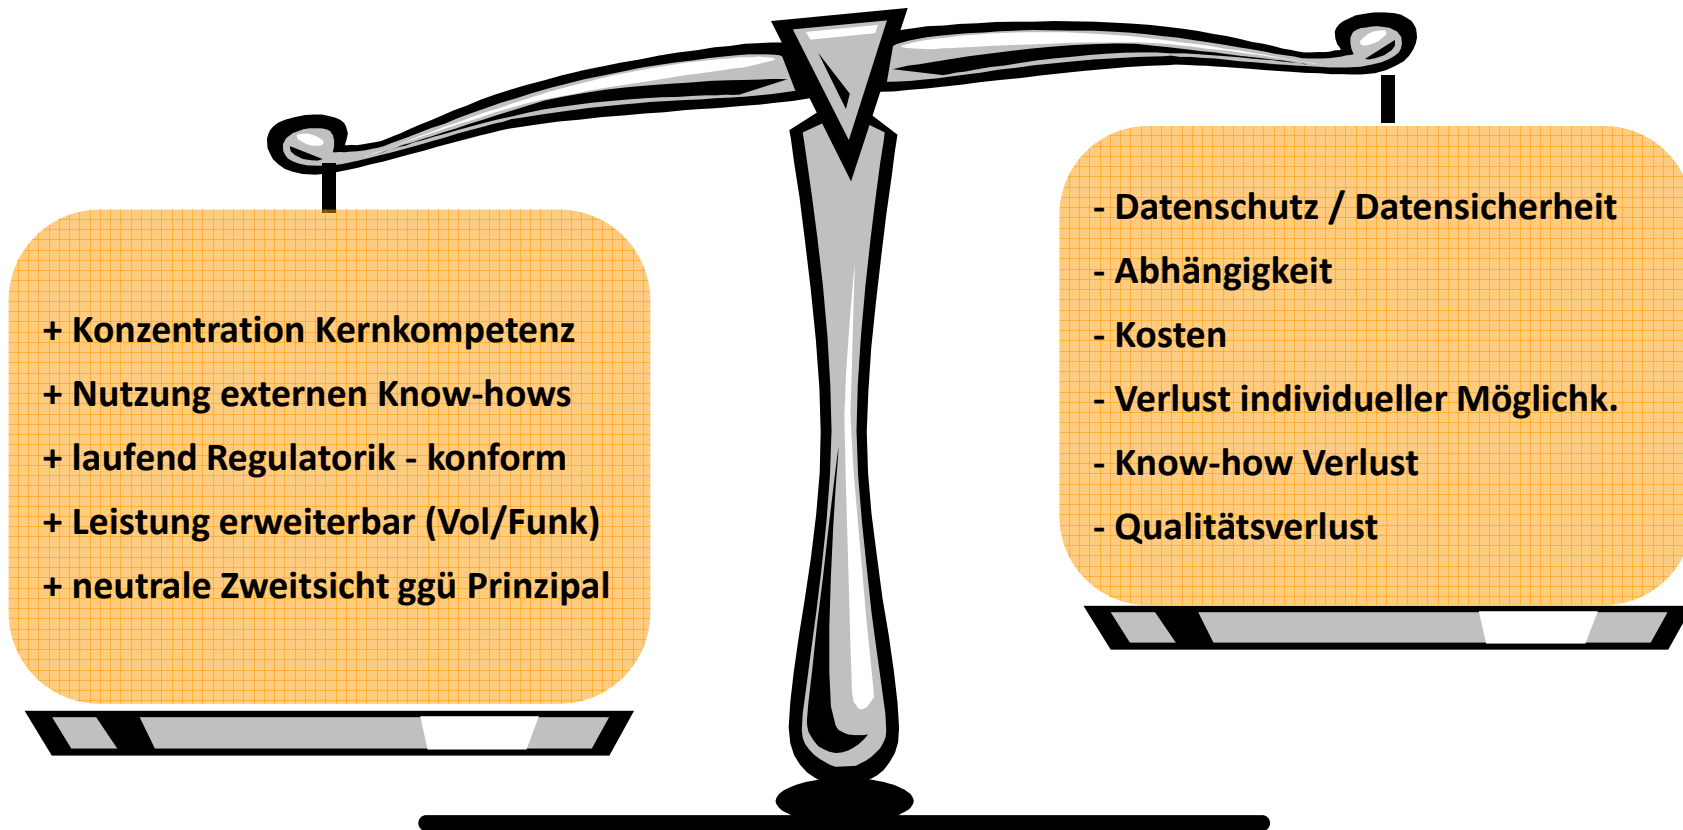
+ Konzentration Kernkompetenz

+ Nutzung externen Know-hows

+ laufend Regulatorik - konform

+ Leistung erweiterbar (Vol/Funk)

+ neutrale Zweitsicht ggü Prinzipal

- Datenschutz / Datensicherheit

- Abhängigkeit

- Kosten

- Verlust individueller Möglichk.

- Know-how Verlust

- Qualitätsverlust